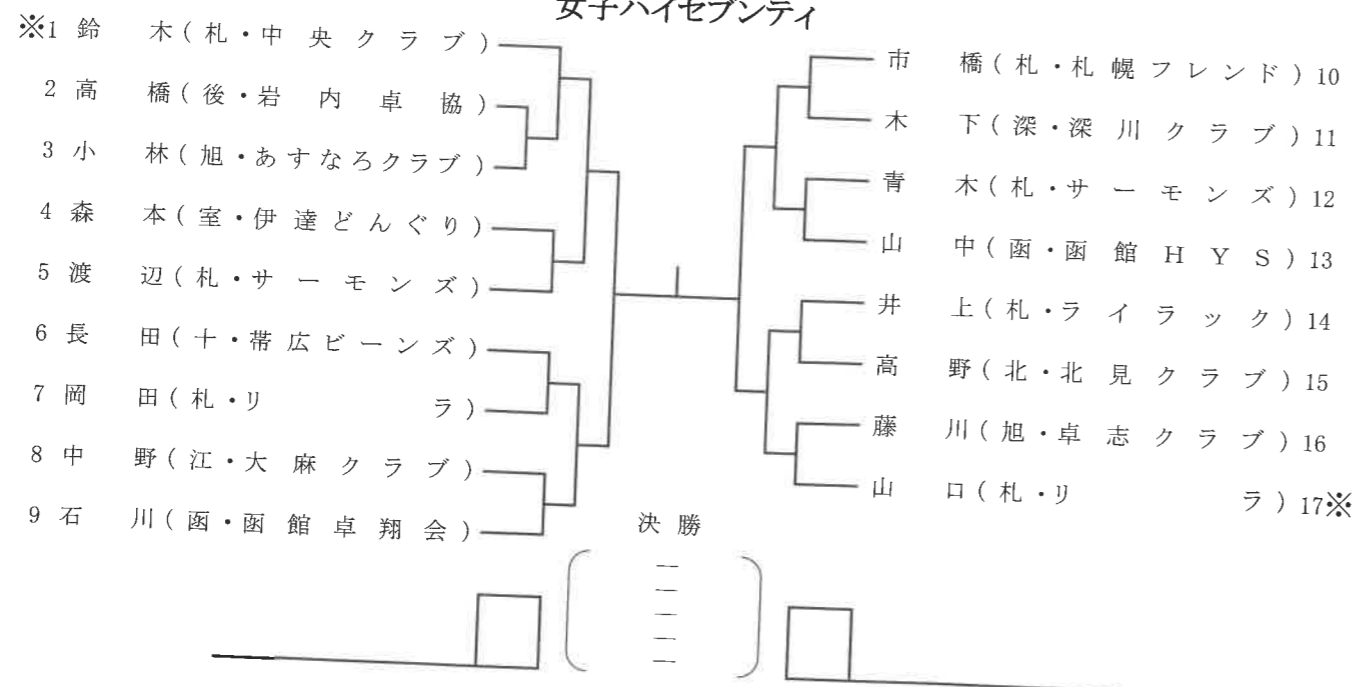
女子ハイセブンティ

※1 鈴　木（札・中央クラブ）
2 高　橋（後・岩内卓協）
3 小　林（旭・あすなろクラブ）
4 森　本（室・伊達どんぐり）
5 渡　辺（札・サーモンズ）
6 長　田（十・帯広ビーンズ）
7 岡　田（札・リ　ラ）
8 中　野（江・大麻クラブ）
9 石　川（函・函館卓翔会）

市　橋（札・札幌フレンド）10
木　下（深・深川クラブ）11
青　木（札・サーモンズ）12
山　中（函・函館HYS）13
井　上（札・ライラック）14
高　野（北・北見クラブ）15
藤　川（旭・卓志クラブ）16
山　口（札・リ　ラ）17※

決勝
（ー ー ー ー ー）